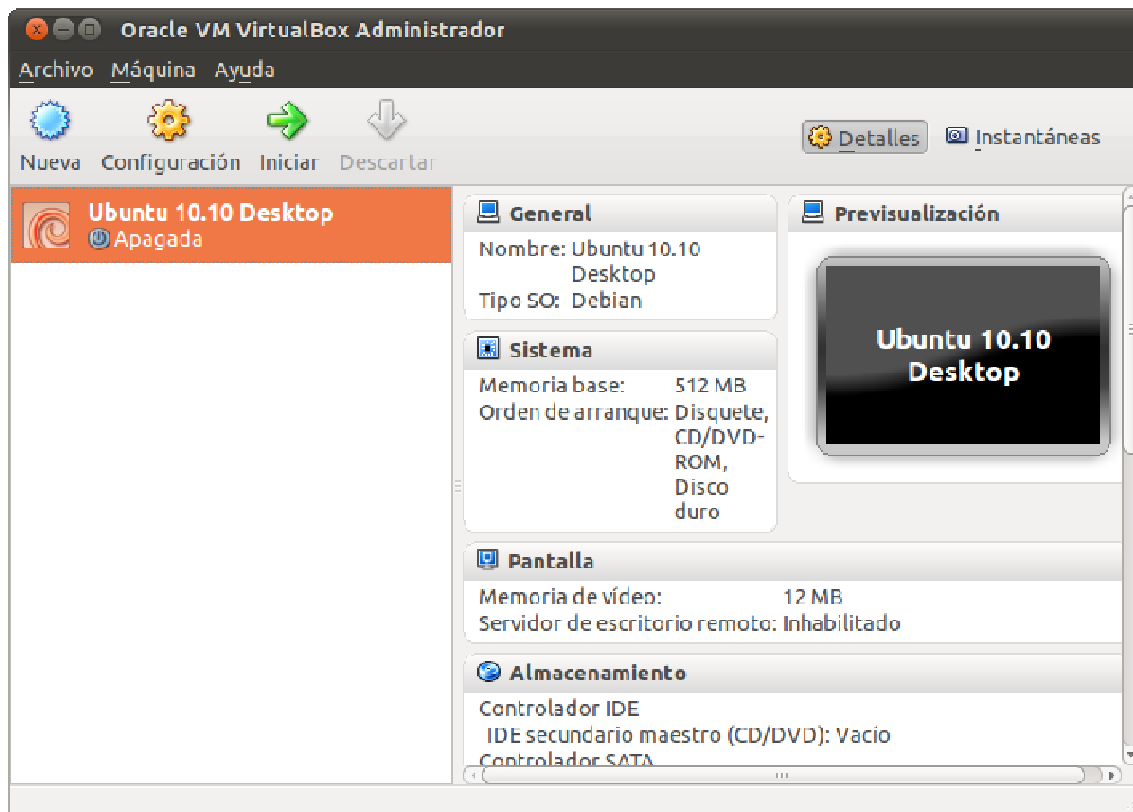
Oracle VM VirtualBox Administrador

Archivo Máquina Ayuda

Nueva Configuración Iniciar Descartar

Detalles Instantáneas

Ubuntu 10.10 Desktop
Apagada

General
Nombre: Ubuntu 10.10 Desktop
Tipo SO: Debian

Previsualización

Ubuntu 10.10 Desktop

Sistema
Memoria base: 512 MB
Orden de arranque: Disquete, CD/DVD-ROM, Disco duro

Pantalla
Memoria de vídeo: 12 MB
Servidor de escritorio remoto: Inhabilitado

Almacenamiento
Controlador IDE
IDE secundario maestro (CD/DVD): Vacío
Controlador SATA